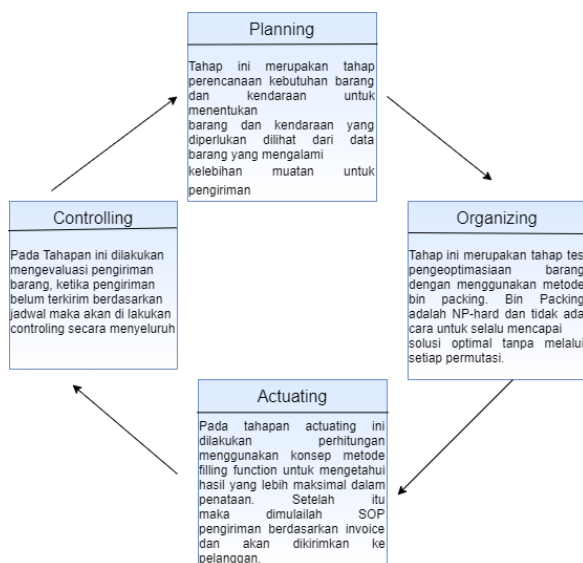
Planning

Tahap ini merupakan tahap perencanaan kebutuhan barang dan kendaraan untuk menentukan barang dan kendaraan yang diperlukan dilihat dari data barang yang mengalami kelebihan muatan untuk pengiriman

Organizing

Tahap ini merupakan tahap tes pengeoptimasiaan barang dengan menggunakan metode bin packing. Bin Packing adalah NP-hard dan tidak ada cara untuk selalu mencapai solusi optimal tanpa melalui setiap permutasi.

Actuating

Pada tahapan actuating ini dilakukan perhitungan menggunakan konsep metode filling function untuk mengetahui hasil yang lebih maksimal dalam penataan. Setelah itu maka dimulailah SOP pengiriman berdasarkan invoice dan akan dikirimkan ke pelanggan.

Controlling

Pada Tahapan ini dilakukan mengevaluasi pengiriman barang, ketika pengiriman belum terkirim berdasarkan jadwal maka akan di lakukan controling secara menyeluruh